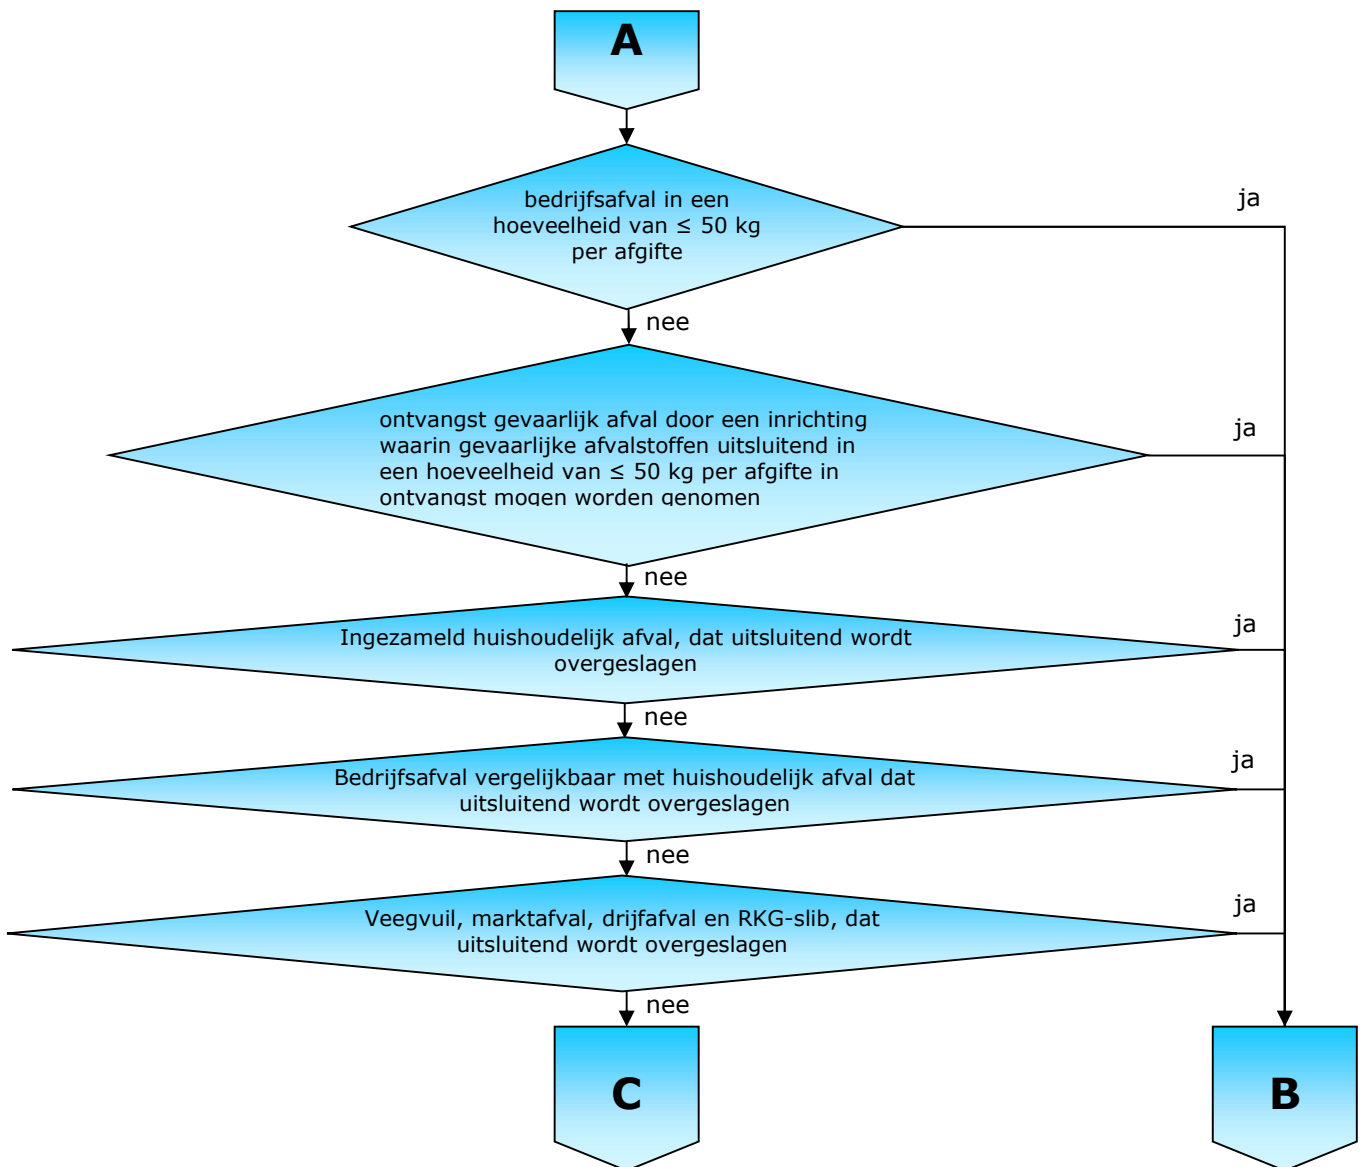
A

bedrijfsafval in een hoeveelheid van ≤ 50 kg per afgifte

ja

nee

ontvangst gevaarlijk afval door een inrichting waarin gevaarlijke afvalstoffen uitsluitend in een hoeveelheid van ≤ 50 kg per afgifte in ontvangst mogen worden genomen

ja

nee

Ingezameld huishoudelijk afval, dat uitsluitend wordt overgeslagen

ja

nee

Bedrijfsafval vergelijkbaar met huishoudelijk afval dat uitsluitend wordt overgeslagen

ja

nee

Veegvuil, marktafval, drijfafval en RKG-slib, dat uitsluitend wordt overgeslagen

ja

nee

C

B